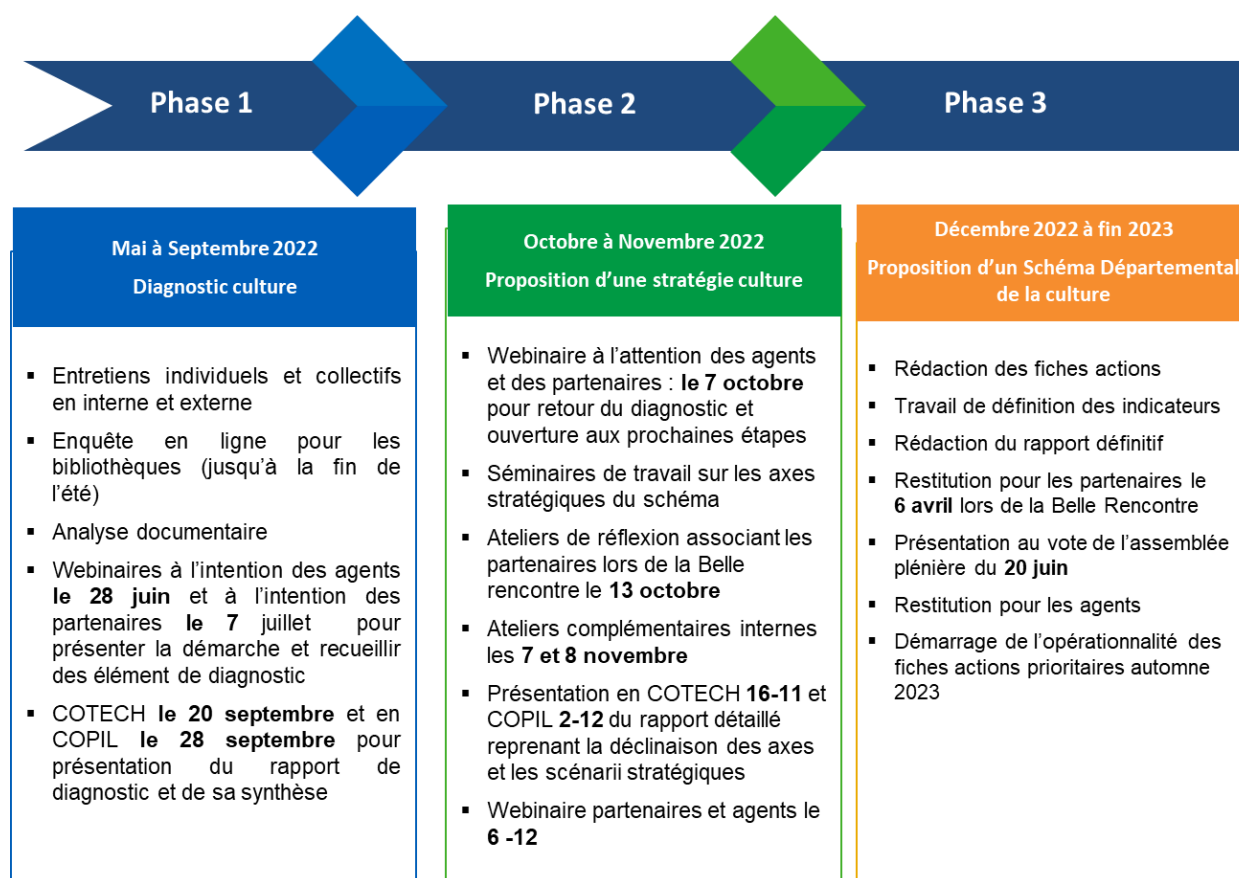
Phase 1

Phase 2

Phase 3

Mai à Septembre 2022

Diagnostic culture

- Entretiens individuels et collectifs en interne et externe
- Enquête en ligne pour les bibliothèques (jusqu'à la fin de l'été)
- Analyse documentaire
- Webinaires à l'intention des agents **le 28 juin** et à l'intention des partenaires **le 7** juillet pour présenter la démarche et recueillir des élément de diagnostic
- COTECH **le 20 septembre** et en COPIL **le 28 septembre** pour présentation du rapport de diagnostic et de sa synthèse

Octobre à Novembre 2022

Proposition d'une stratégie culture

- Webinaire à l'attention des agents et des partenaires : **le 7 octobre** pour retour du diagnostic et ouverture aux prochaines étapes
- Séminaires de travail sur les axes stratégiques du schéma
- Ateliers de réflexion associant les partenaires lors de la Belle rencontre le **13 octobre**
- Ateliers complémentaires internes les **7 et 8 novembre**
- Présentation en COTECH **16-11** et COPIL **2-12** du rapport détaillé reprenant la déclinaison des axes et les scénarii stratégiques
- Webinaire partenaires et agents le **6 -12**

Décembre 2022 à fin 2023

Proposition d'un Schéma Départemental de la culture

- Rédaction des fiches actions
- Travail de définition des indicateurs
- Rédaction du rapport définitif
- Restitution pour les partenaires le **6 avril** lors de la Belle Rencontre
- Présentation au vote de l'assemblée plénière du **20 juin**
- Restitution pour les agents
- Démarrage de l'opérationnalité des fiches actions prioritaires automne 2023